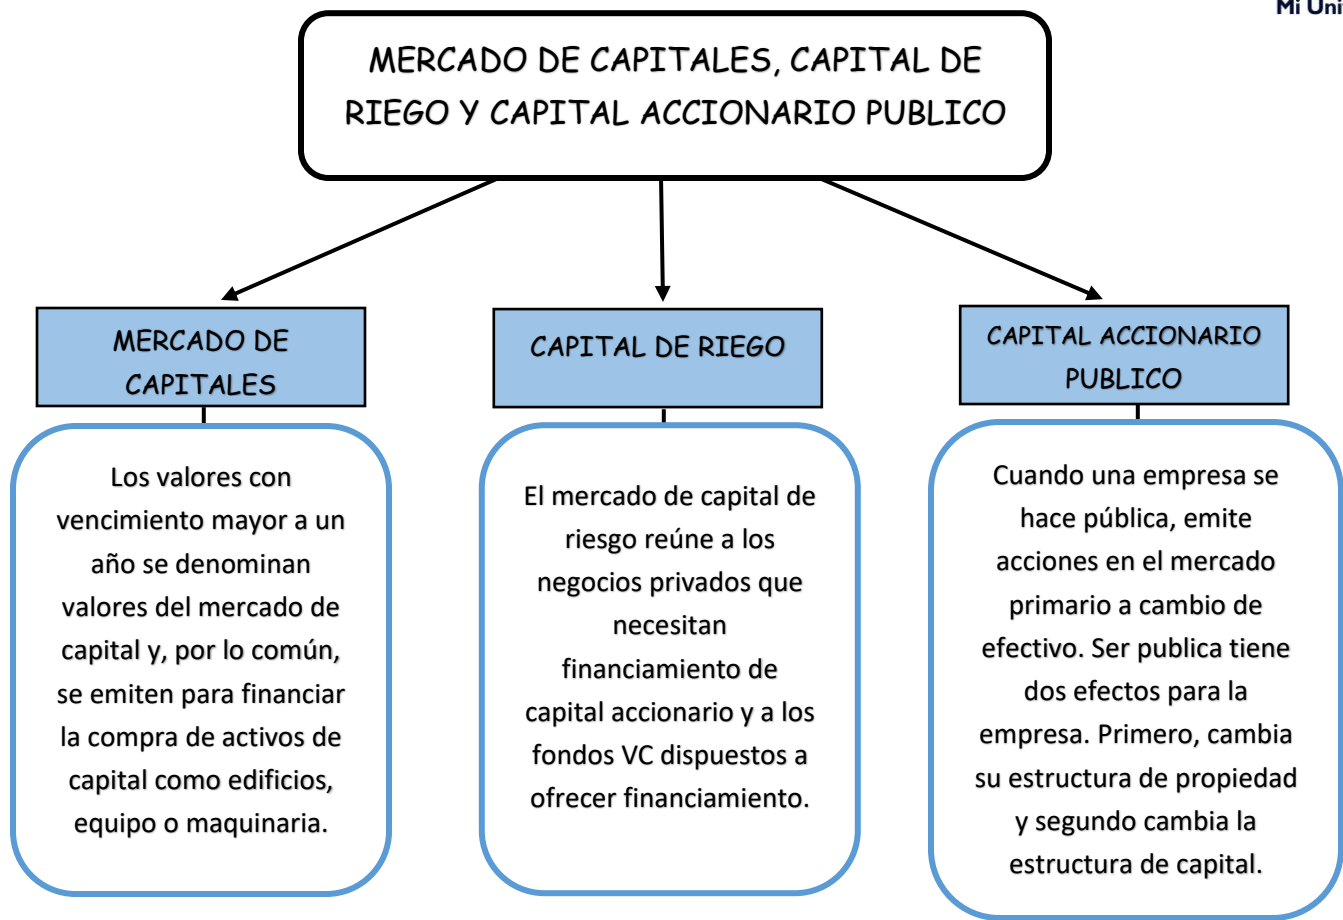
Mi Uni

MERCADO DE CAPITALES, CAPITAL DE RIEGO Y CAPITAL ACCIONARIO PUBLICO

MERCADO DE CAPITALES

Los valores con vencimiento mayor a un año se denominan valores del mercado de capital y, por lo común, se emiten para financiar la compra de activos de capital como edificios, equipo o maquinaria.

CAPITAL DE RIEGO

El mercado de capital de riesgo reúne a los negocios privados que necesitan financiamiento de capital accionario y a los fondos VC dispuestos a ofrecer financiamiento.

CAPITAL ACCIONARIO PUBLICO

Cuando una empresa se hace pública, emite acciones en el mercado primario a cambio de efectivo. Ser publica tiene dos efectos para la empresa. Primero, cambia su estructura de propiedad y segundo cambia la estructura de capital.